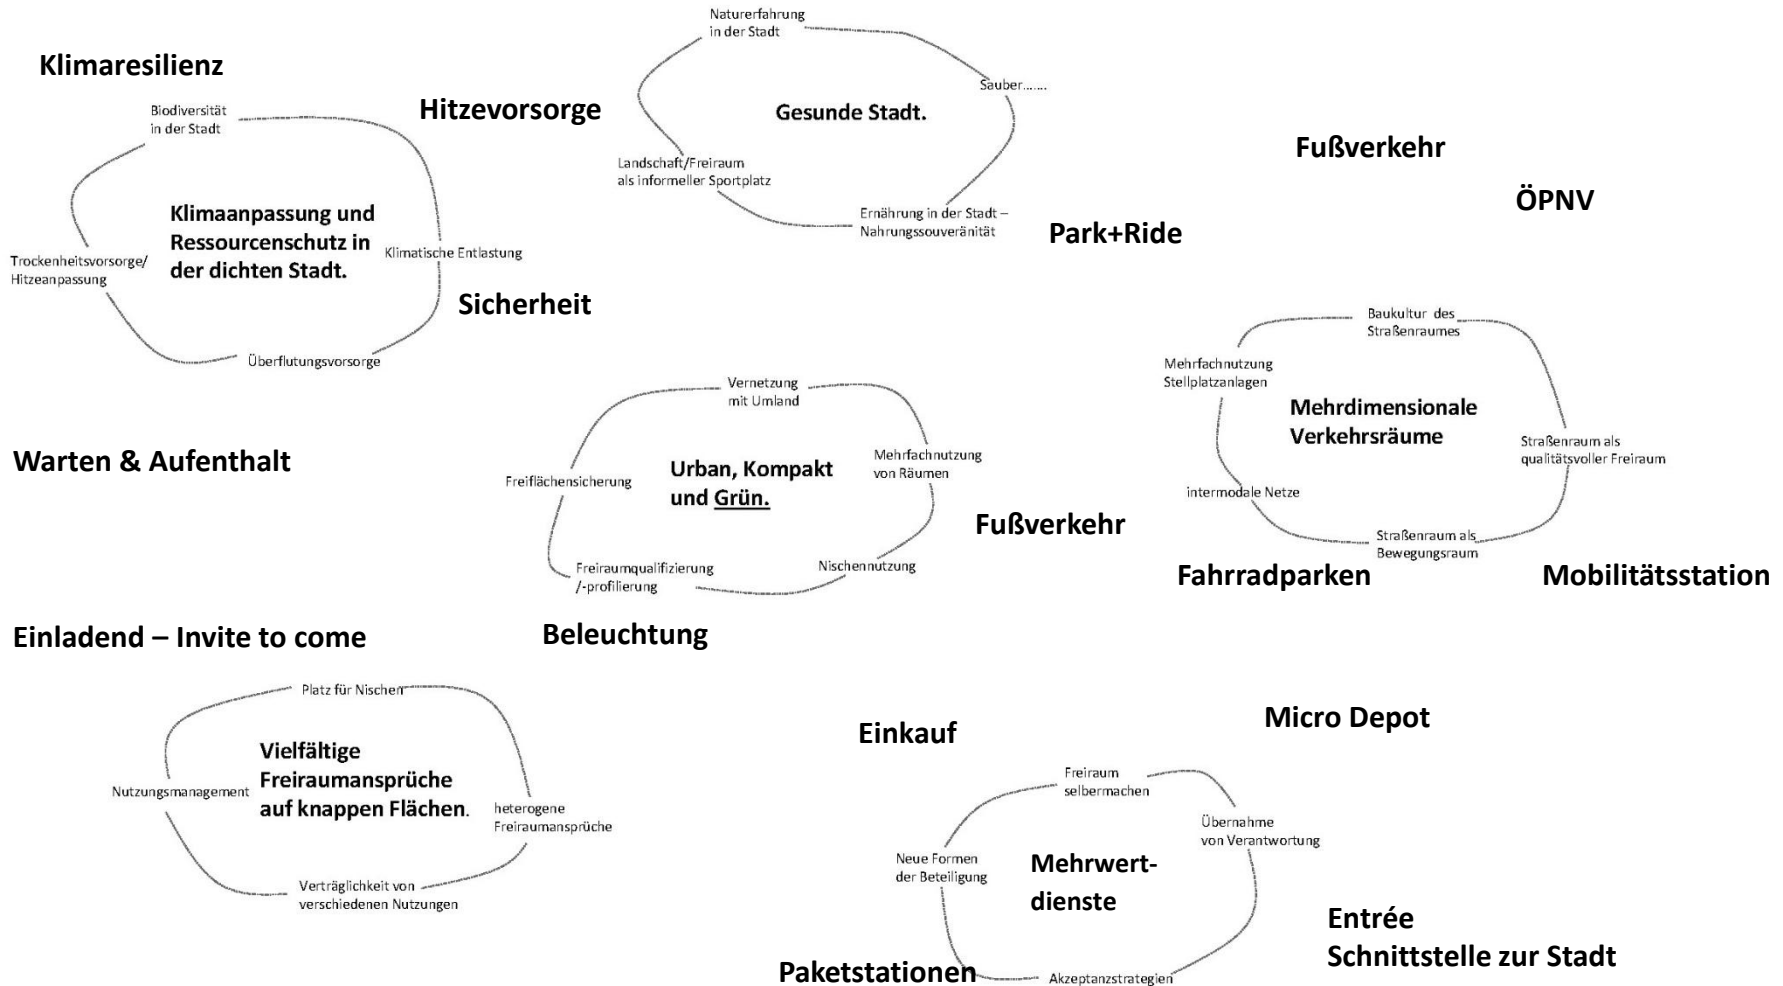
Klimaresilienz

Hitzevorsorge

Naturerfahrung in der Stadt

Sauber.......

Gesunde Stadt.

Landschaft/Freiraum als informeller Sportplatz

Ernährung in der Stadt – Nahrungssouveränität

Fußverkehr

ÖPNV

Park+Ride

Biodiversität in der Stadt

Klimaanpassung und Ressourcenschutz in der dichten Stadt.

Trockenheitsvorsorge/ Hitzeanpassung

Klimatische Entlastung

Überflutungsvorsorge

Sicherheit

Baukultur des Straßenraumes

Mehrfachnutzung Stellplatzanlagen

Mehrdimensionale Verkehrsräume

Straßenraum als qualitätsvoller Freiraum

intermodale Netze

Straßenraum als Bewegungsraum

Fahrradparken

Mobilitätsstation

Warten & Aufenthalt

Vernetzung mit Umland

Mehrfachnutzung von Räumen

Freiflächensicherung

Urban, Kompakt und Grün.

Freiraumqualifizierung /-profilierung

Nischennutzung

Fußverkehr

Einladend – Invite to come

Beleuchtung

Platz für Nischen

Nutzungsmanagement

Vielfältige Freiraumansprüche auf knappen Flächen.

heterogene Freiraumansprüche

Verträglichkeit von verschiedenen Nutzungen

Einkauf

Micro Depot

Freiraum selbermachen

Übernahme von Verantwortung

Neue Formen der Beteiligung

Mehrwert-dienste

Entrée Schnittstelle zur Stadt

Paketstationen

Akzeptanzstrategien